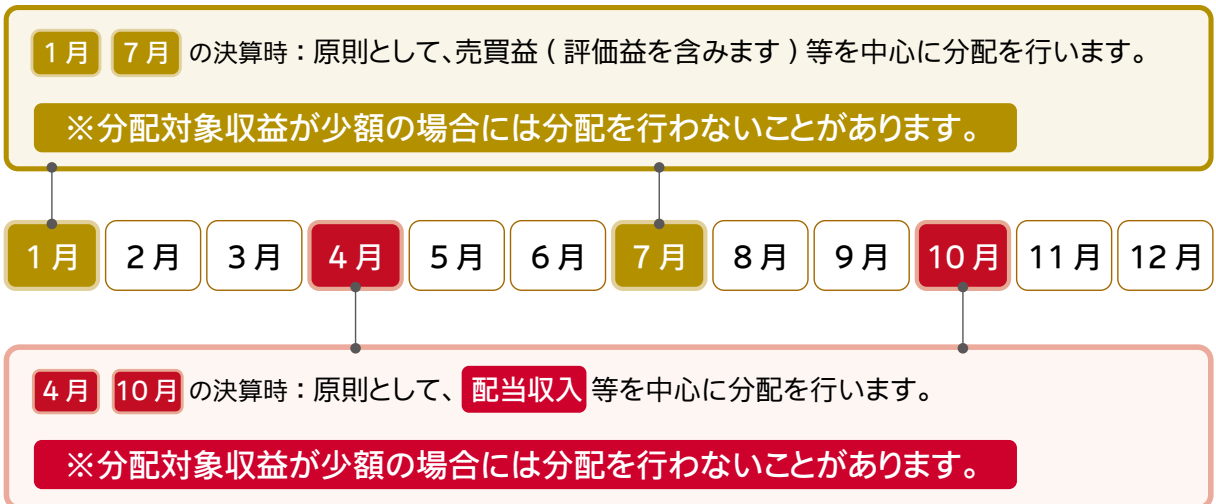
1月 7月 の決算時：原則として、売買益（評価益を含みます）等を中心に分配を行います。

※分配対象収益が少額の場合には分配を行わないことがあります。

1月 2月 3月 4月 5月 6月 7月 8月 9月 10月 11月 12月

4月 10月 の決算時：原則として、配当収入 等を中心に分配を行います。

※分配対象収益が少額の場合には分配を行わないことがあります。